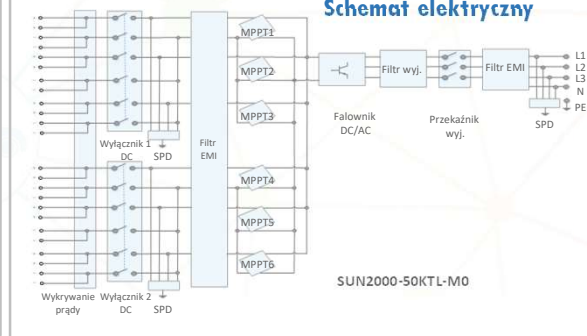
Schemat elektryczny

MPPT1
MPPT2
MPPT3
MPPT4
MPPT5
MPPT6

Wyłącznik 1 DC
SPD
Filtr EMI
Filtr wyj.
Filtr EMI
Falownik DC/AC
Przekaźnik wyj.
SPD
L1
L2
L3
N
PE

Wykrywanie prądy
Wyłącznik 2 DC
SPD

SUN2000-50KTL-M0